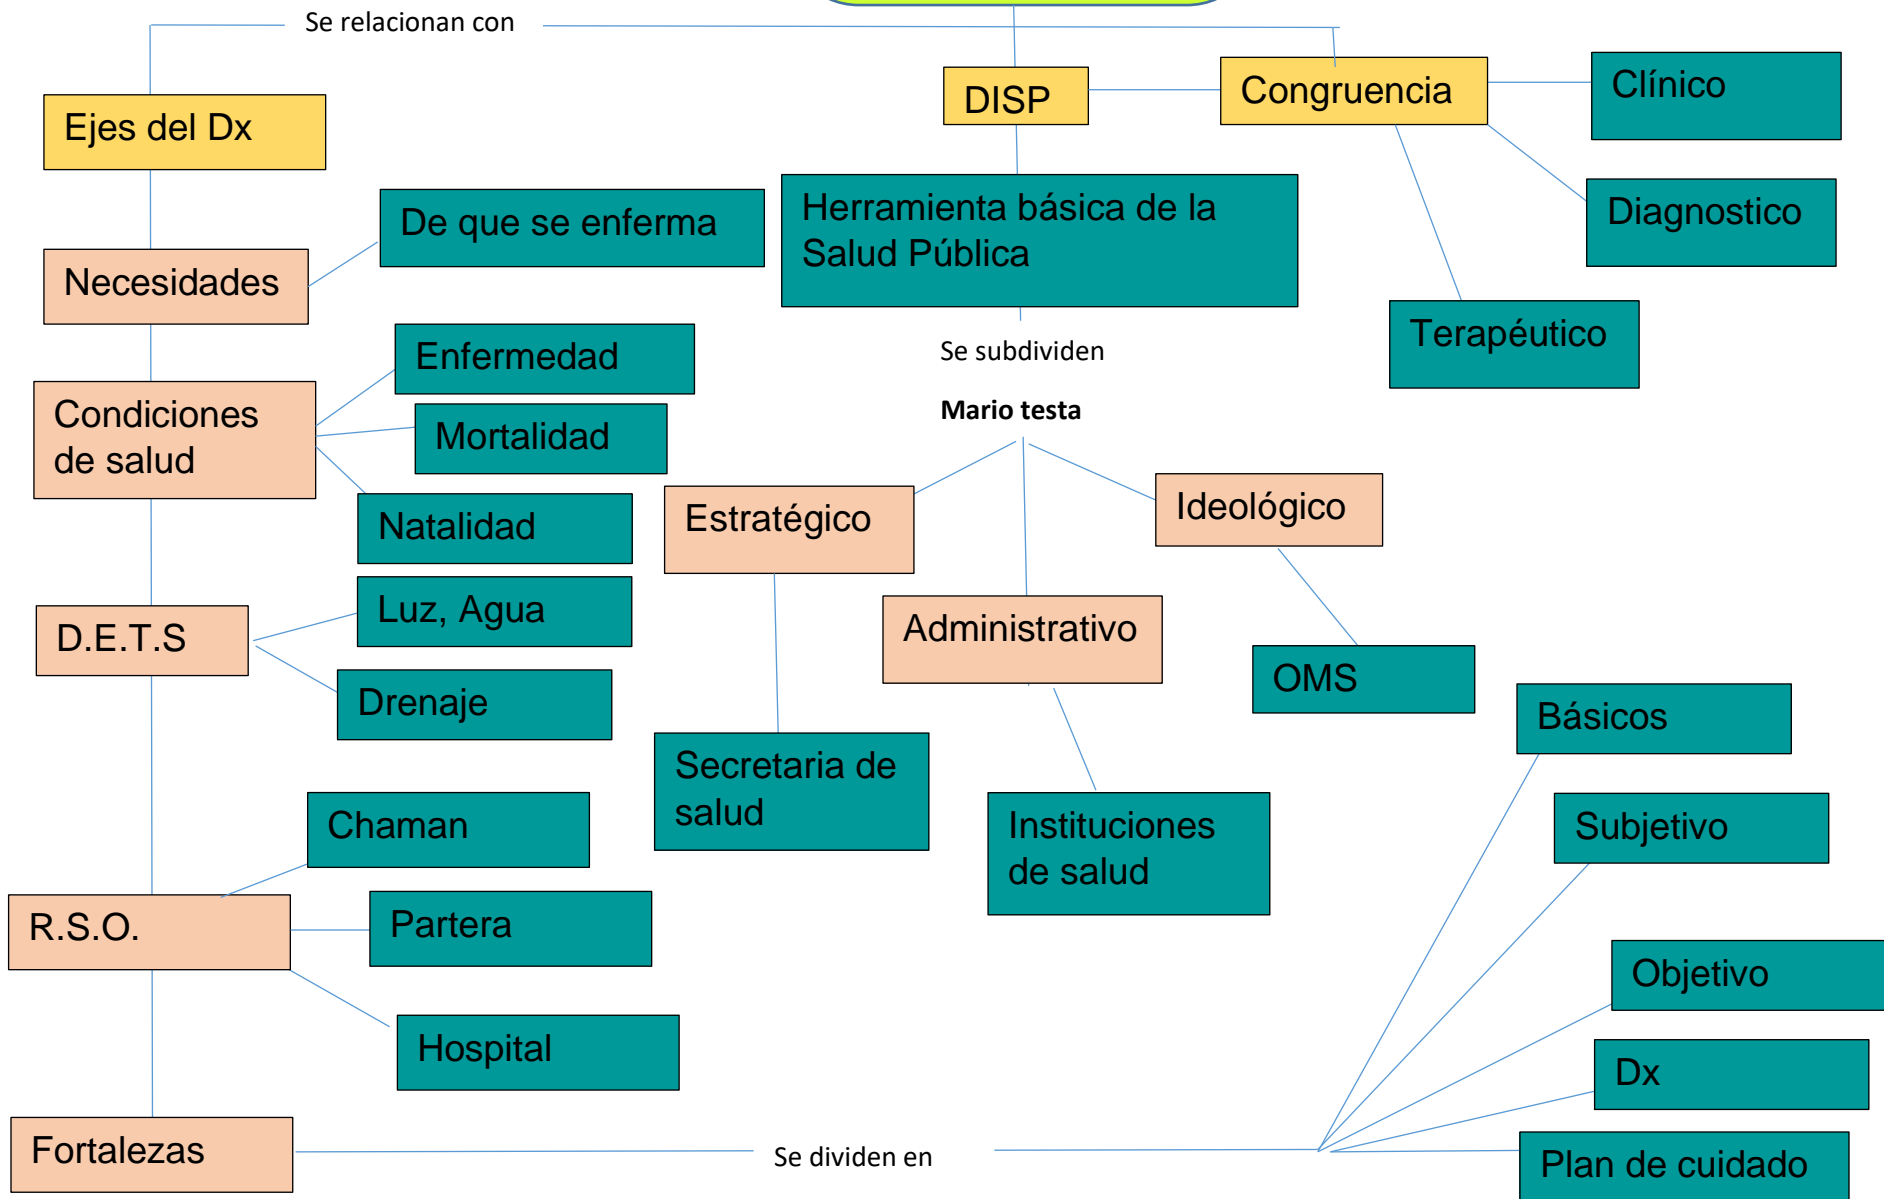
Se relacionan con

Ejes del Dx

DISP

Congruencia

Clínico

Diagnostico

Terapéutico

Herramienta básica de la Salud Pública

Necesidades

De que se enferma

Condiciones de salud

Enfermedad

Mortalidad

Natalidad

Se subdividen

Mario testa

Estratégico

Administrativo

Ideológico

OMS

D.E.T.S

Luz, Agua

Drenaje

Secretaria de salud

Instituciones de salud

Básicos

Subjetivo

Chaman

R.S.O.

Partera

Hospital

Objetivo

Dx

Fortalezas

Se dividen en

Plan de cuidado